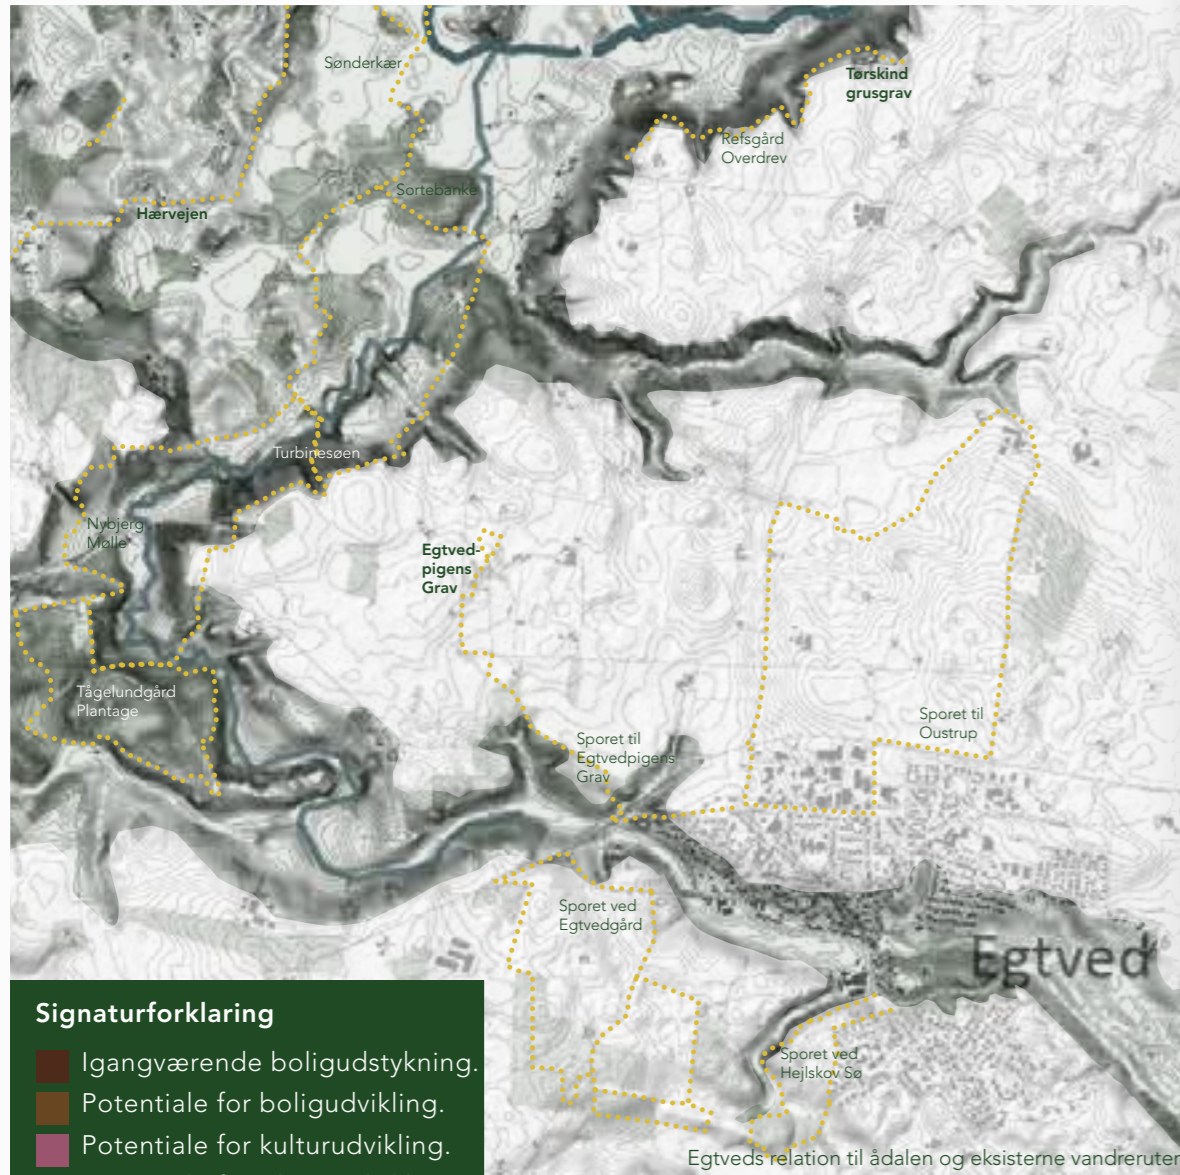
Sønderkær

Tørskind grusgrav

Refsgård Overdrev

Sortebanke

Hærvejen

Turbinesøen

Nybjerg Mølle

Egtved-pigens Grav

Tågelundgård Plantage

Sporet til Oustrup

Sporet til Egtvedpigens Grav

Sporet ved Egtvedgård

Egtved

Sporet ved Hejlskov Sø

Signaturforklaring

Igangværende boligudstykning.

Potentiale for boligudvikling.

Potentiale for kulturudvikling.

Egtveds relation til ådalen og eksisterne vandreruter